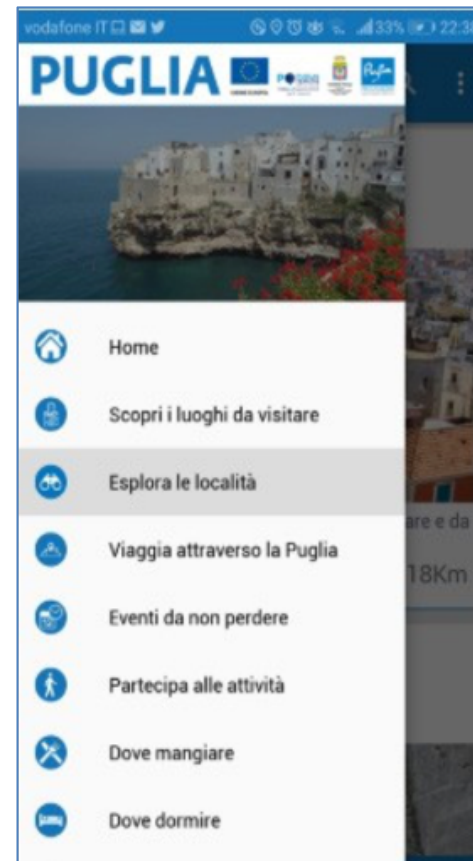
vodafone IT 33% 22:3

PUGLIA

Home

Scopri i luoghi da visitare

Esplora le località

Viaggia attraverso la Puglia

Eventi da non perdere

Partecipa alle attività

Dove mangiare

Dove dormire

are e da

18Km